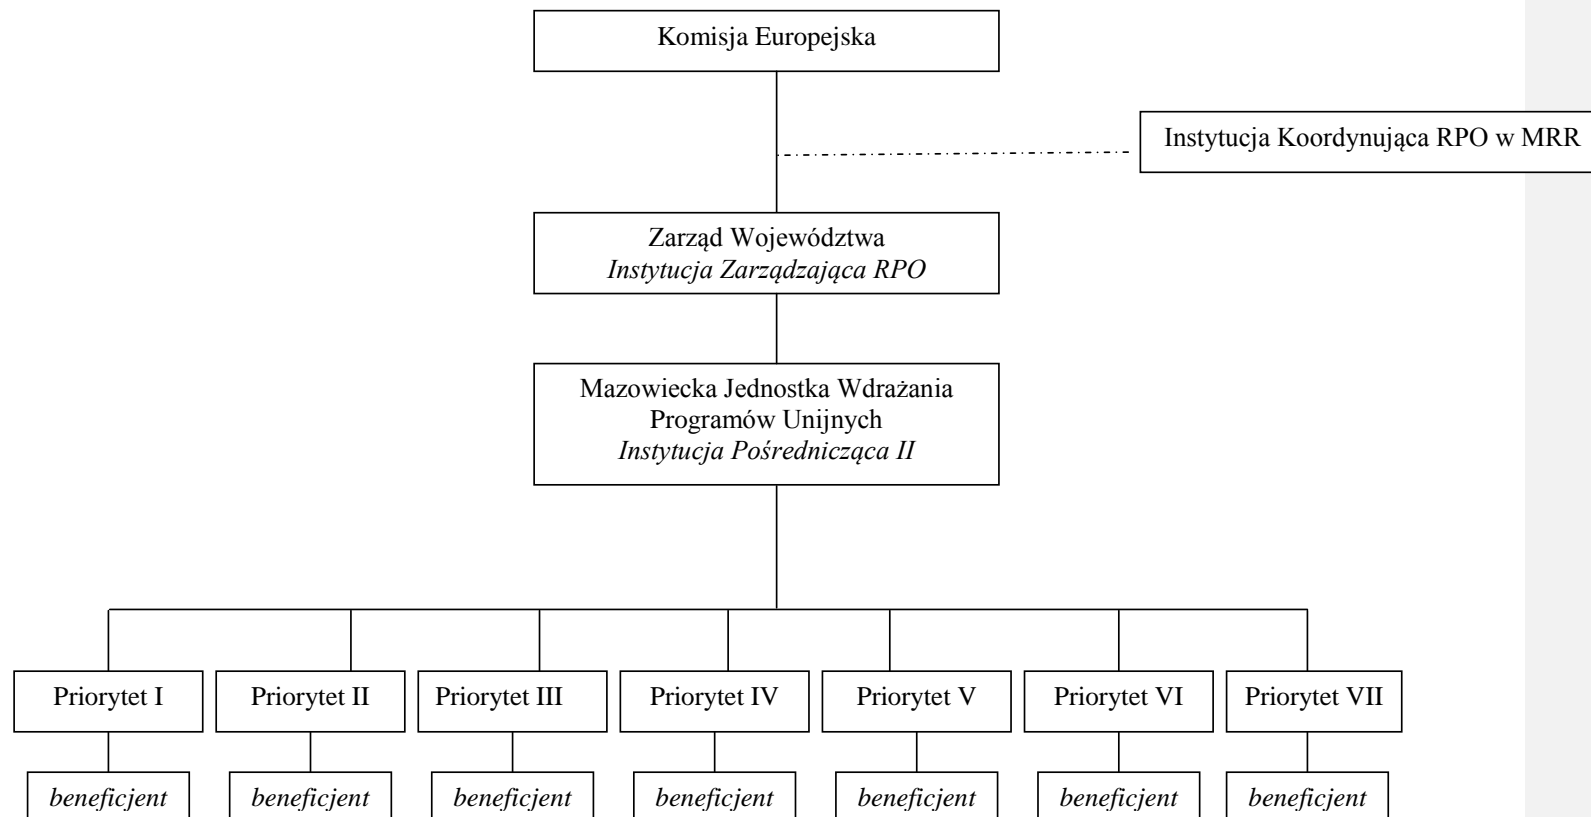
Komisja Europejska

Instytucja Koordynująca RPO w MRR

Zarząd Województwa
*Instytucja Zarządzająca RPO*

Mazowiecka Jednostka Wdrażania Programów Unijnych
*Instytucja Pośrednicząca II*

Priorytet I
Priorytet II
Priorytet III
Priorytet IV
Priorytet V
Priorytet VI
Priorytet VII

*beneficjent*
*beneficjent*
*beneficjent*
*beneficjent*
*beneficjent*
*beneficjent*
*beneficjent*